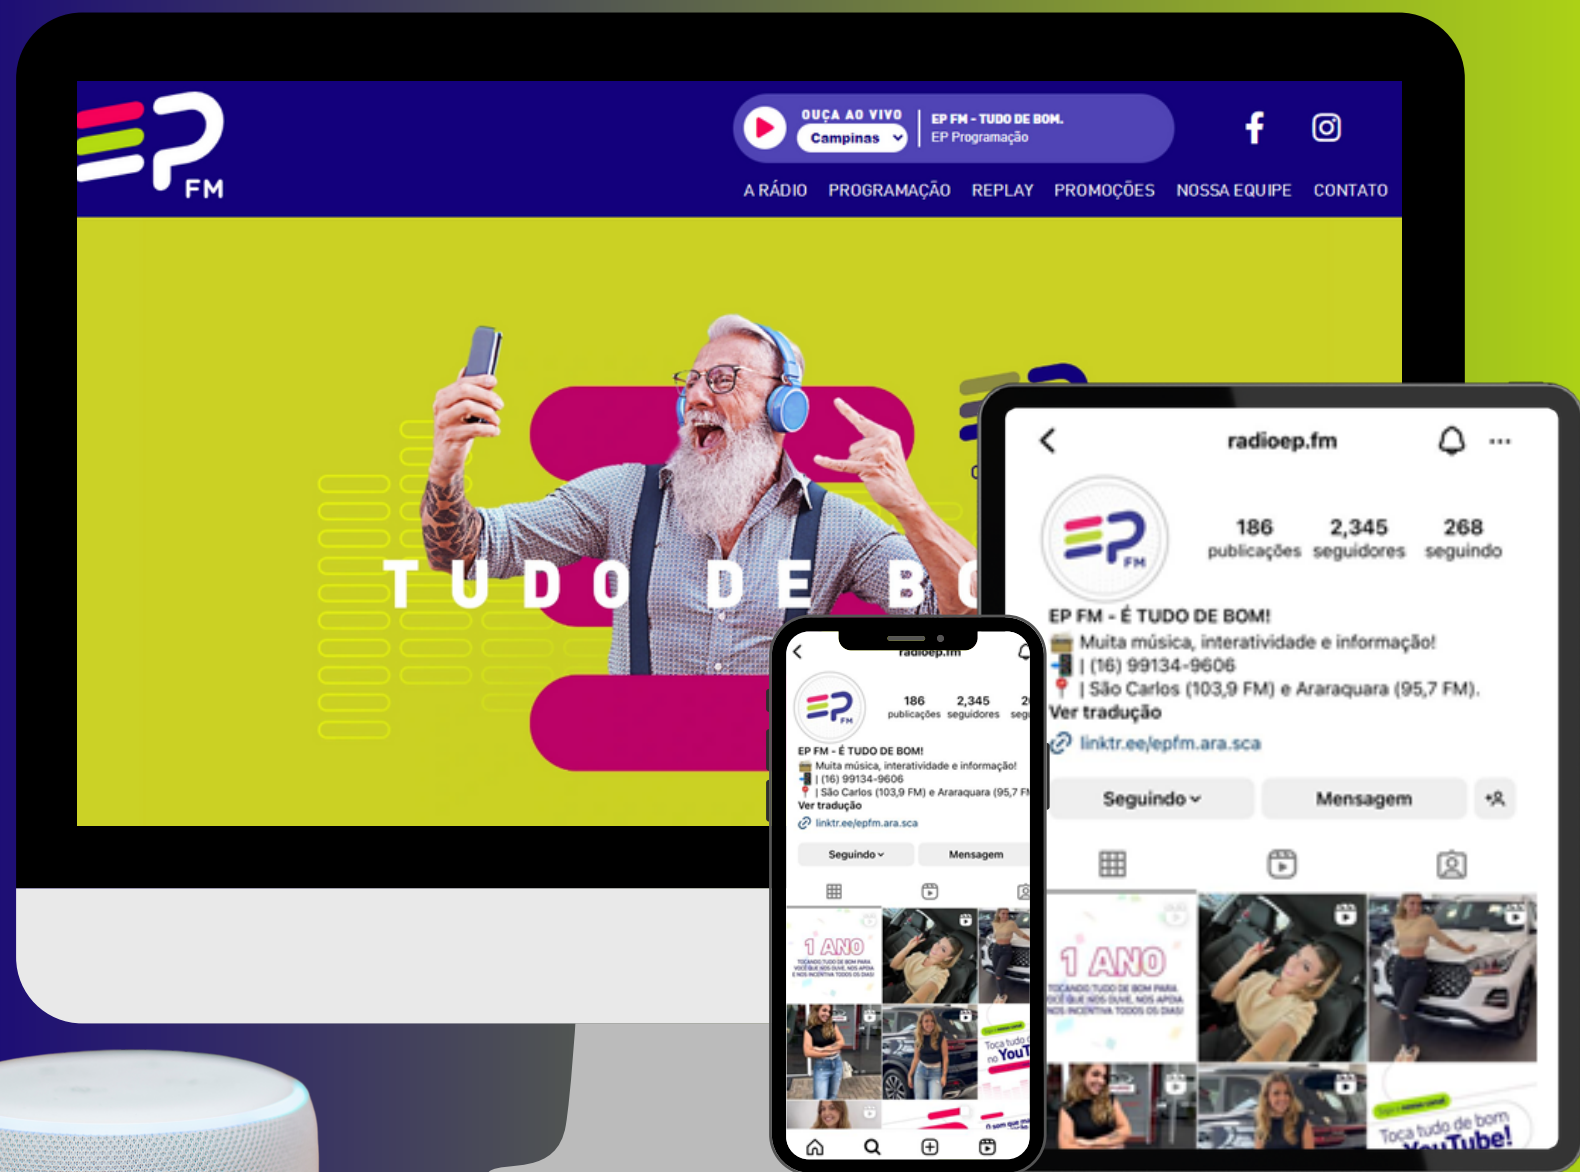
FM

OUÇA AO VIVO
Campinas

EP FM - TUDO DE BOM.
EP Programação

A RÁDIO PROGRAMAÇÃO REPLAY PROMOÇÕES NOSSA EQUIPE CONTATO

TUDO DE B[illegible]

radioep.fm

186 publicações 2,345 seguidores 268 seguindo

EP FM - É TUDO DE BOM!
Muita música, interatividade e informação!
| (16) 99134-9606
| São Carlos (103,9 FM) e Araraquara (95,7 FM).
Ver tradução
linktr.ee/epfm.ara.sca

Seguindo
Mensagem

1 ANO
TOCANDO TUDO DE BOM PARA VOCÊ QUE NOS OUVE, NOS APOIA E NOS INCENTIVA TODOS OS DIAS!

Toca tudo de bom no YouTube!

radioep.fm
186 publicações 2,345 seguidores 2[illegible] seg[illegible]
EP FM - É TUDO DE BOM!
Muita música, interatividade e informação!
| (16) 99134-9606
| São Carlos (103,9 FM) e Araraquara (95,7 F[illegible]
Ver tradução
linktr.ee/epfm.ara.sca
Seguindo
Mensagem
1 ANO
Toca tudo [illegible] no YouT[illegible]
O som que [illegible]